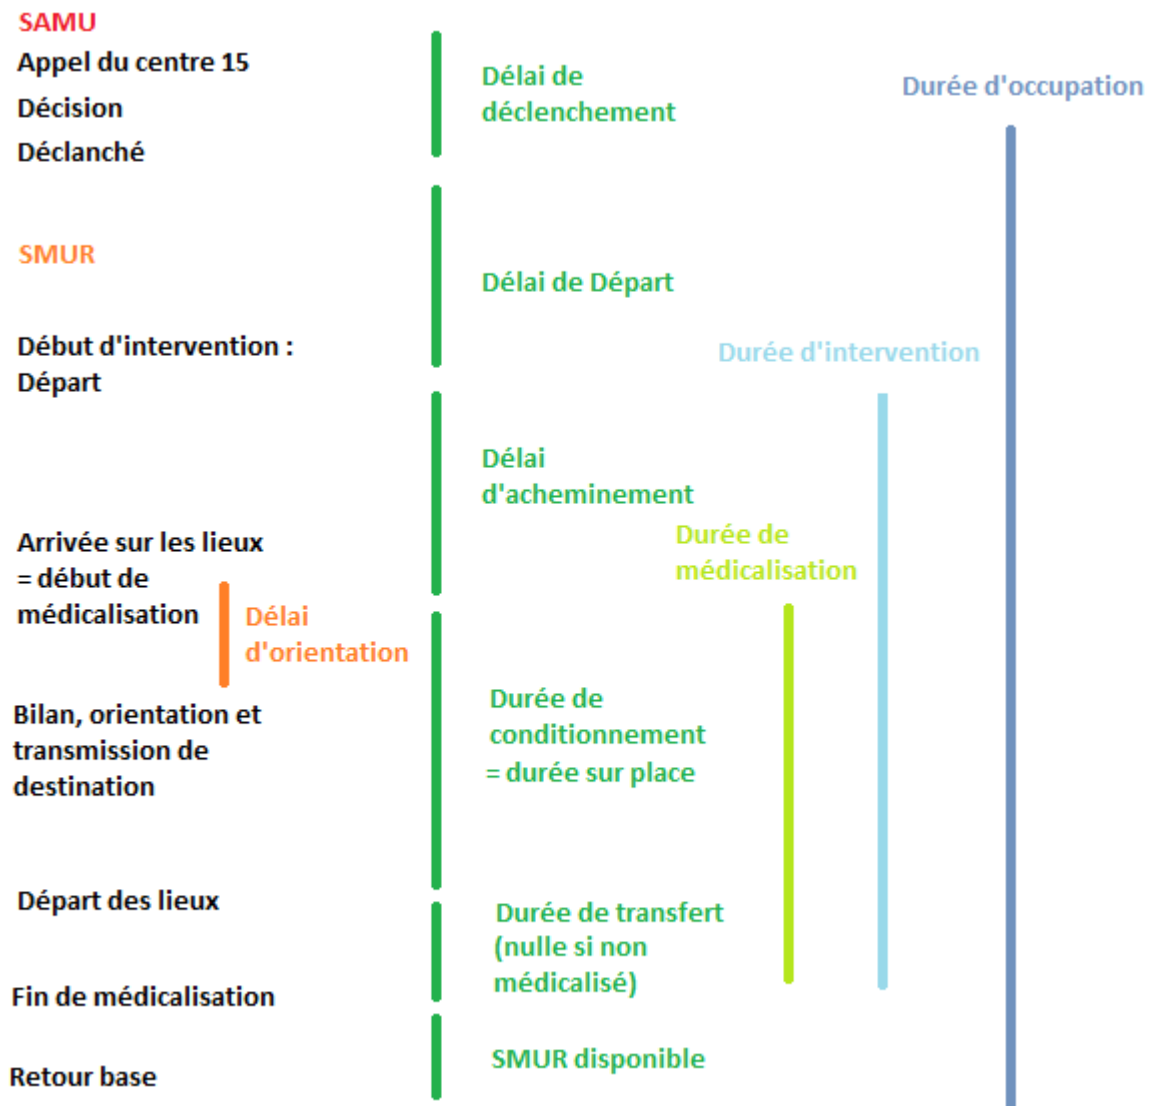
SAMU
Appel du centre 15
Décision
Déclanché

Délai de déclenchement

Durée d'occupation

SMUR

Délai de Départ

Début d'intervention : Départ

Durée d'intervention

Délai d'acheminement

Durée de médicalisation

Arrivée sur les lieux = début de médicalisation

Délai d'orientation

Bilan, orientation et transmission de destination

Durée de conditionnement = durée sur place

Départ des lieux

Durée de transfert (nulle si non médicalisé)

Fin de médicalisation

SMUR disponible

Retour base